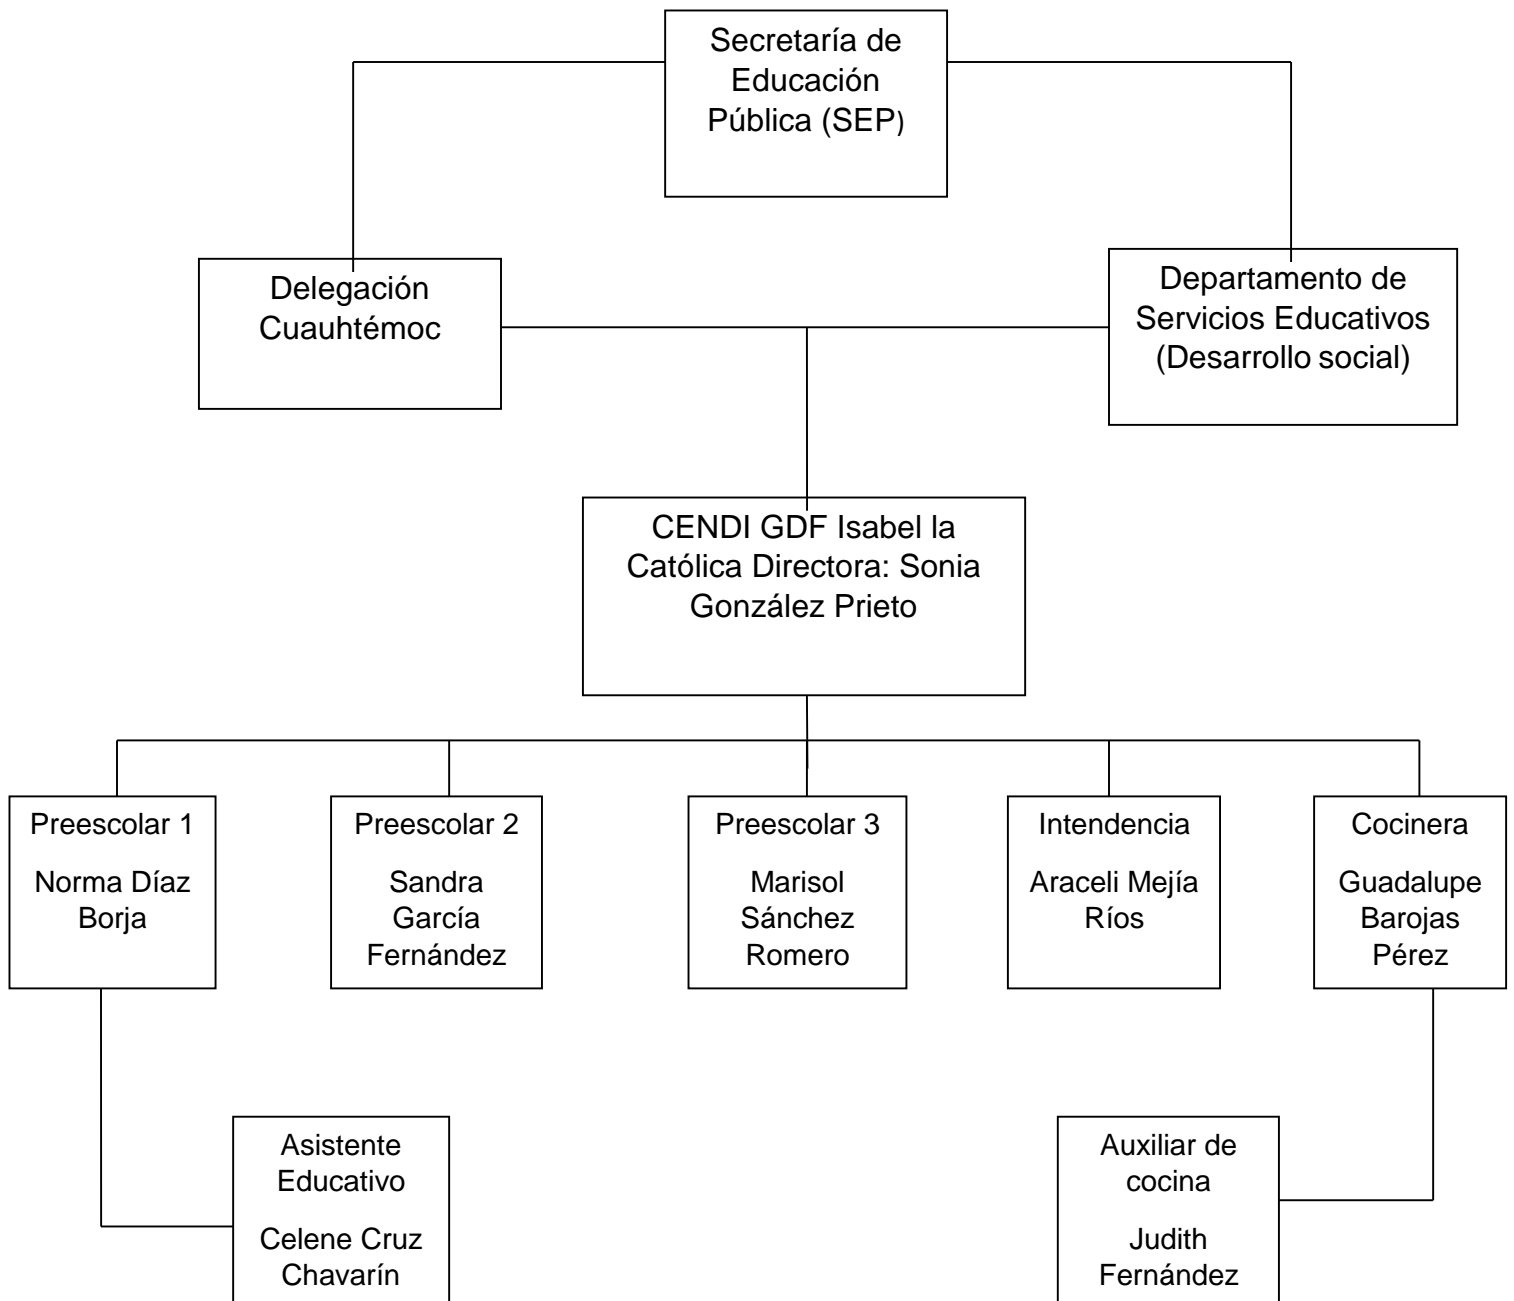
Secretaría de Educación Pública (SEP)

Delegación Cuauhtémoc

Departamento de Servicios Educativos (Desarrollo social)

CENDI GDF Isabel la Católica Directora: Sonia González Prieto

Preescolar 1

Norma Díaz Borja

Preescolar 2

Sandra García Fernández

Preescolar 3

Marisol Sánchez Romero

Intendencia

Araceli Mejía Ríos

Cocinera

Guadalupe Barojas Pérez

Asistente Educativo

Celene Cruz Chavarín

Auxiliar de cocina

Judith Fernández